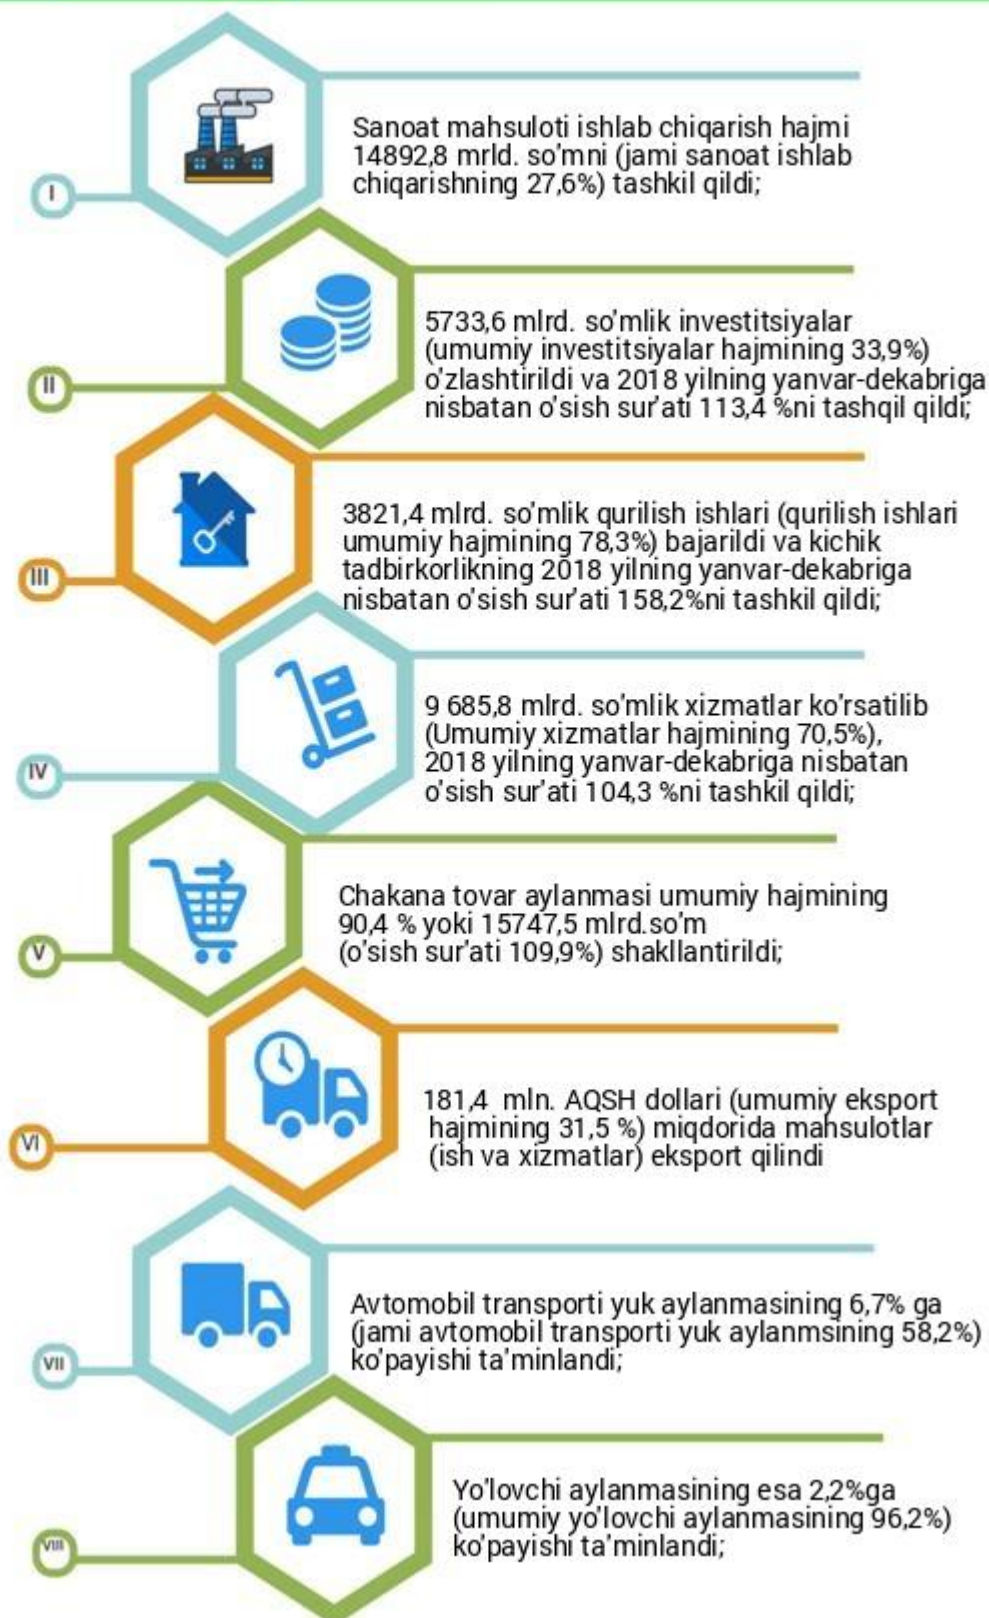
I

Sanoat mahsuloti ishlab chiqarish hajmi 14892,8 mrld. so'mni (jami sanoat ishlab chiqarishning 27,6%) tashkil qildi;

II

5733,6 mlrd. so'mlik investitsiyalar (umumiy investitsiyalar hajmining 33,9%) o'zlashtirildi va 2018 yilning yanvar-dekabriga nisbatan o'sish sur'ati 113,4 %ni tashqil qildi;

III

3821,4 mlrd. so'mlik qurilish ishlari (qurilish ishlari umumiy hajmining 78,3%) bajarildi va kichik tadbirkorlikning 2018 yilning yanvar-dekabriga nisbatan o'sish sur'ati 158,2%ni tashkil qildi;

IV

9 685,8 mlrd. so'mlik xizmatlar ko'rsatilib (Umumiy xizmatlar hajmining 70,5%), 2018 yilning yanvar-dekabriga nisbatan o'sish sur'ati 104,3 %ni tashkil qildi;

V

Chakana tovar aylanmasi umumiy hajmining 90,4 % yoki 15747,5 mlrd.so'm (o'sish sur'ati 109,9%) shakllantirildi;

VI

181,4 mln. AQSH dollari (umumiy eksport hajmining 31,5 %) miqdorida mahsulotlar (ish va xizmatlar) eksport qilindi

VII

Avtomobil transporti yuk aylanmasining 6,7% ga (jami avtomobil transporti yuk aylanmsining 58,2%) ko'payishi ta'minlandi;

VIII

Yo'lovchi aylanmasining esa 2,2%ga (umumiy yo'lovchi aylanmasining 96,2%) ko'payishi ta'minlandi;